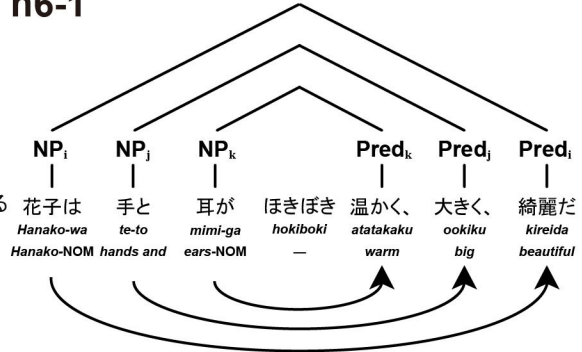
n6-1

$NP_i$ $NP_j$ $NP_k$ $Pred_k$ $Pred_j$ $Pred_i$

る 花子は 手と 耳が ほきぼき 温かく、 大きく、 綺麗だ

Hanako-wa te-to mimi-ga hokiboki atatakaku ookiku kireida

Hanako-NOM hands and ears-NOM — warm big beautiful